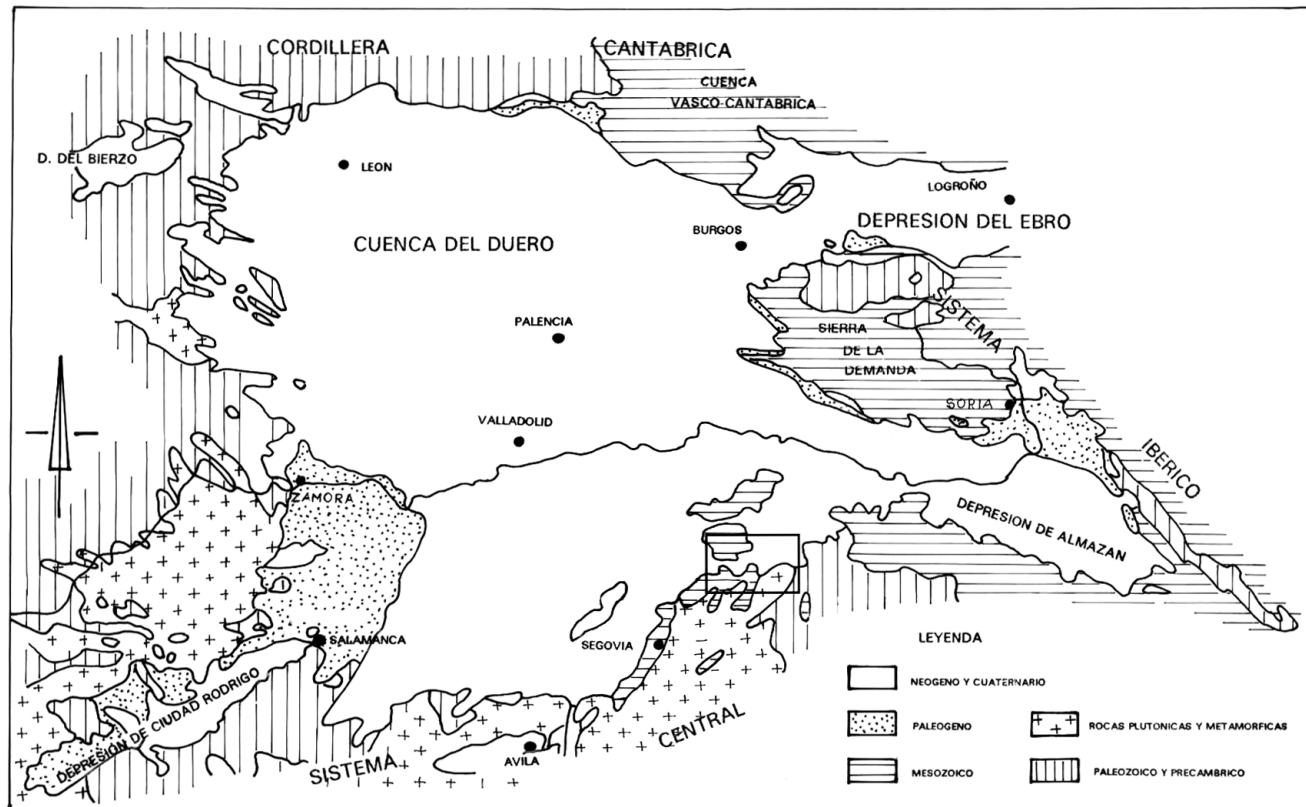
CORDILLERA CANTABRICA

CUENCA VASCO-CANTABRICA

D. DEL BIERZO

LEON

LOGROÑO

DEPRESION DEL EBRO

BURGOS

CUENCA DEL DUERO

PALENCIA

SIERRA DE LA DEMANDA

SISTEMA IBERICO

SORIA

VALLADOLID

ZAMORA

DEPRESION DE ALMAZAN

SALAMANCA

SEGOVIA

DEPRESION DE CIUDAD RODRIGO

AVILA

SISTEMA CENTRAL

LEYENDA

NEOGENO Y CUATERNARIO

PALEOGENO

ROCAS PLUTONICAS Y METAMORFICAS

MESOZOICO

PALEOZOICO Y PRECAMBRICO